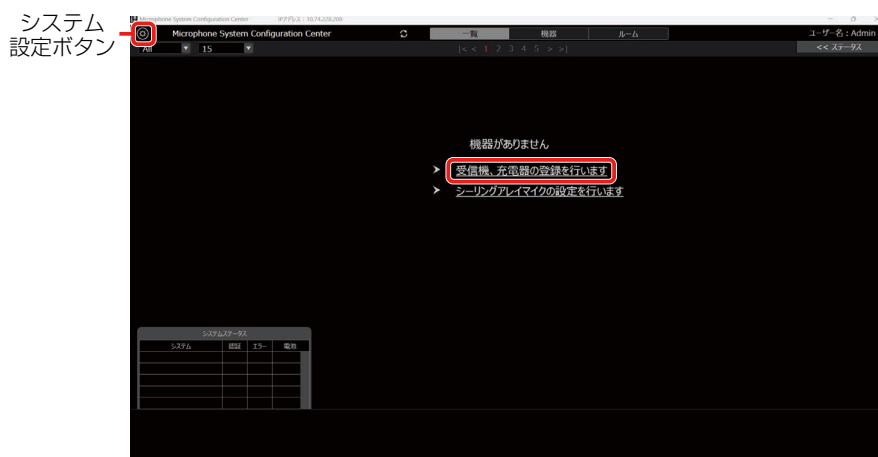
システム設定ボタン

Microphone System Configuration Center IPアドレス：10.74.228.200

Microphone System Configuration Center

一覧 機器 ルーム

ユーザー名：Admin

All 15

|< < 1 2 3 4 5 > >|

<< ステータス

機器がありません

受信機、充電器の登録を行います

シーリングアレイマイクの設定を行います

システムステータス

| システム | 認証 | エラー | 電池 |
|---|---|---|---|
| | | | |
| | | | |
| | | | |
| | | | |
| | | | |